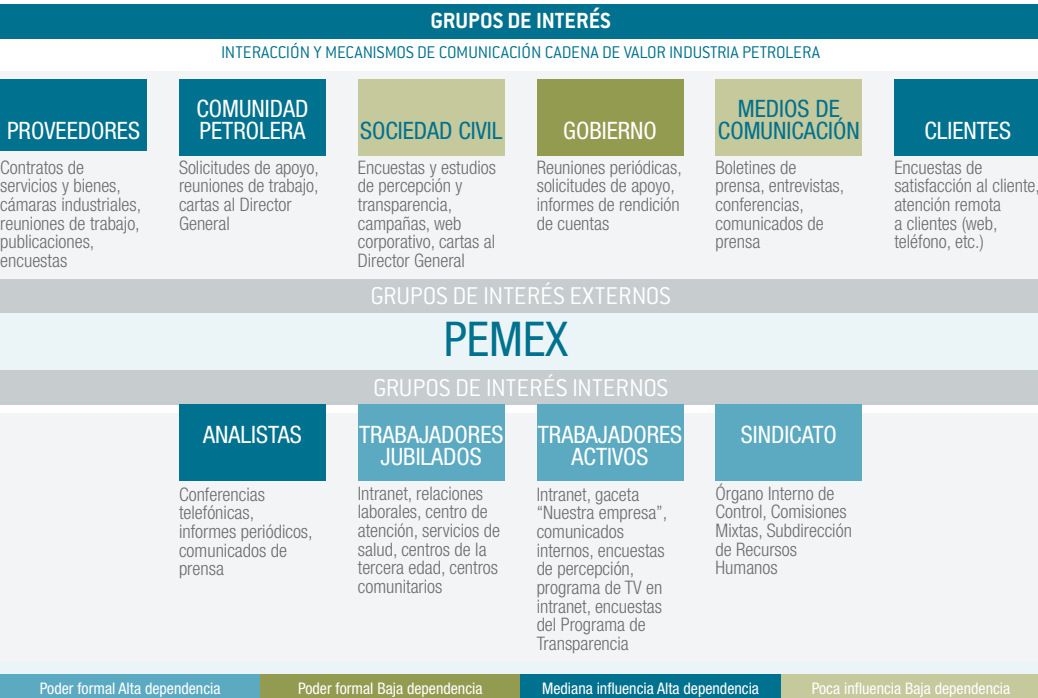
GRUPOS DE INTERÉS

INTERACCIÓN Y MECANISMOS DE COMUNICACIÓN CADENA DE VALOR INDUSTRIA PETROLERA

PROVEEDORES

Contratos de servicios y bienes, cámaras industriales, reuniones de trabajo, publicaciones, encuestas

COMUNIDAD PETROLERA

Solicitudes de apoyo, reuniones de trabajo, cartas al Director General

SOCIEDAD CIVIL

Encuestas y estudios de percepción y transparencia, campañas, web corporativo, cartas al Director General

GOBIERNO

Reuniones periódicas, solicitudes de apoyo, informes de rendición de cuentas

MEDIOS DE COMUNICACIÓN

Boletines de prensa, entrevistas, conferencias, comunicados de prensa

CLIENTES

Encuestas de satisfacción al cliente, atención remota a clientes (web, teléfono, etc.)

GRUPOS DE INTERÉS EXTERNOS

PEMEX

GRUPOS DE INTERÉS INTERNOS

ANALISTAS

Conferencias telefónicas, informes periódicos, comunicados de prensa

TRABAJADORES JUBILADOS

Intranet, relaciones laborales, centro de atención, servicios de salud, centros de la tercera edad, centros comunitarios

TRABAJADORES ACTIVOS

Intranet, gaceta "Nuestra empresa", comunicados internos, encuestas de percepción, programa de TV en intranet, encuestas del Programa de Transparencia

SINDICATO

Órgano Interno de Control, Comisiones Mixtas, Subdirección de Recursos Humanos

Poder formal Alta dependencia | Poder formal Baja dependencia | Mediana influencia Alta dependencia | Poca influencia Baja dependencia